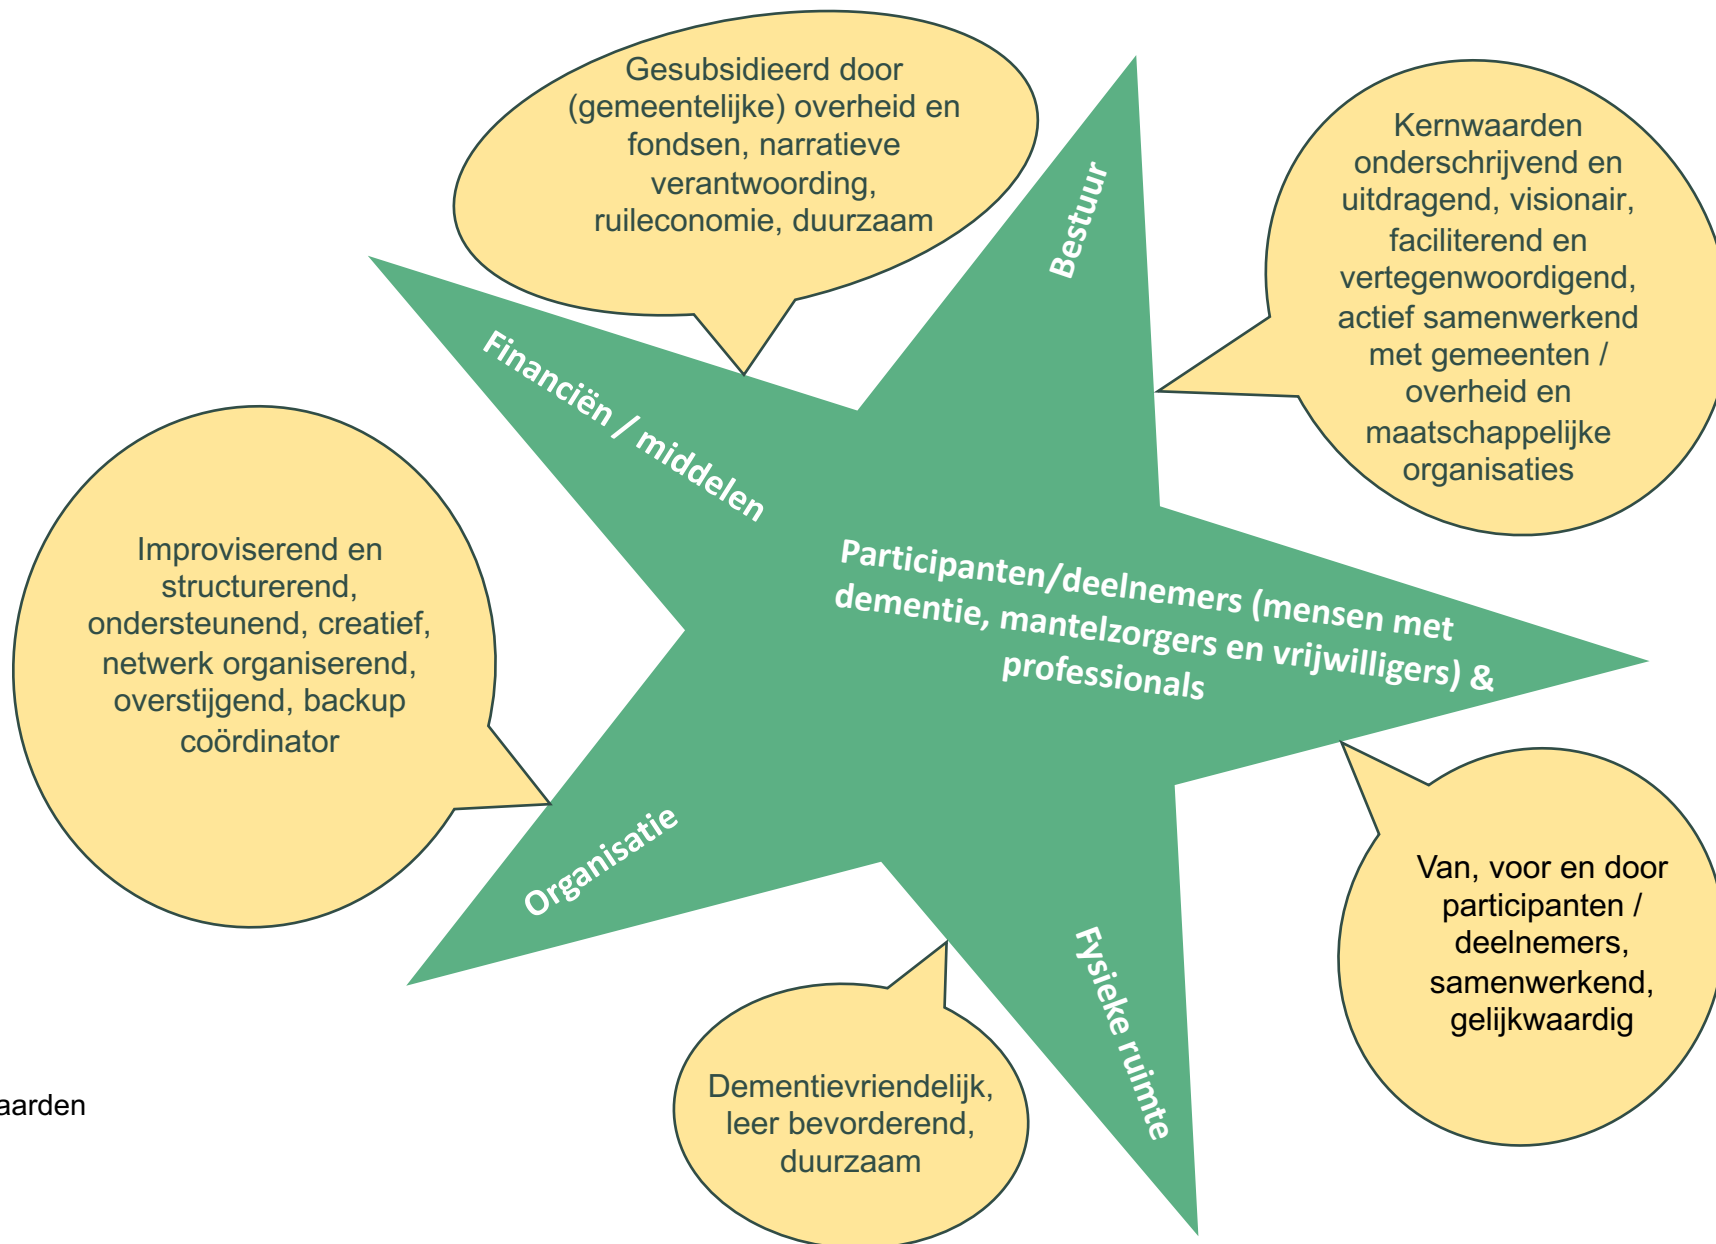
Gesubsidieerd door (gemeentelijke) overheid en fondsen, narratieve verantwoording, ruileconomie, duurzaam

Bestuur

Kernwaarden onderschrijvend en uitdragend, visionair, faciliterend en vertegenwoordigend, actief samenwerkend met gemeenten / overheid en maatschappelijke organisaties

Financiën / middelen

Participanten/deelnemers (mensen met dementie, mantelzorgers en vrijwilligers) & professionals

Improviserend en structurerend, ondersteunend, creatief, netwerk organiserend, overstijgend, backup coördinator

Organisatie

Van, voor en door participanten / deelnemers, samenwerkend, gelijkwaardig

Fysieke ruimte

Dementievriendelijk, leer bevorderend, duurzaam

aarden